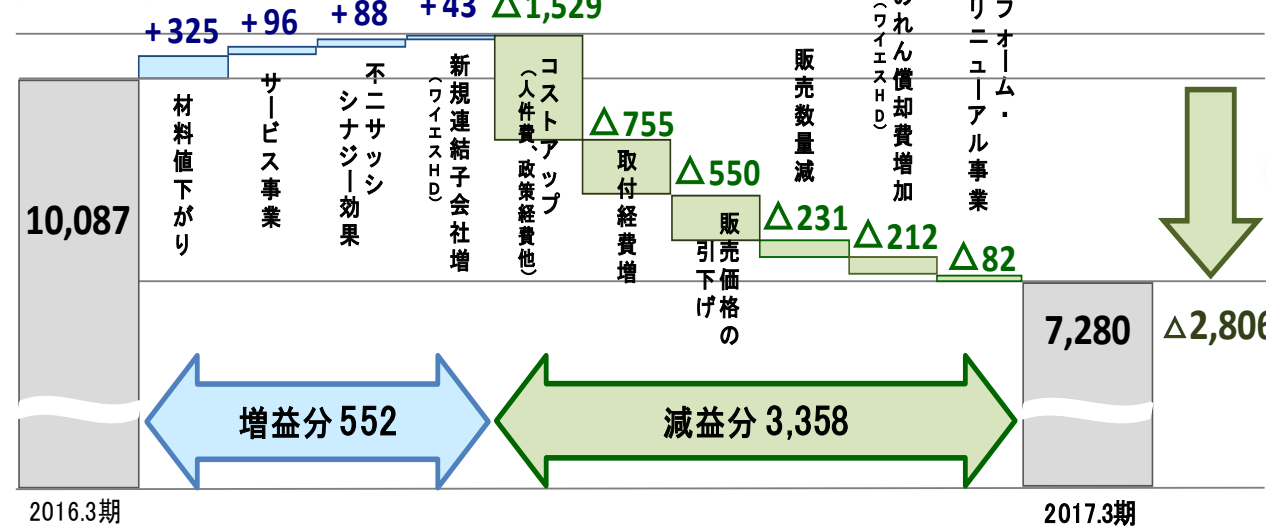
+325 +96 +88 +43 △1,529

10,087

材料値下がり

サービス事業

不ニサッシシナジー効果

新規連結子会社増（ワイエスＨＤ）

コストアップ（人件費、政策経費他）

△755

取付経費増

△550

販売価格の引下げ

販売数量減

△231

のれん償却費増加（ワイエスＨＤ）

△212

リフォーム・リニューアル事業

△82

7,280

△2,806

増益分 552

減益分 3,358

2016.3期

2017.3期